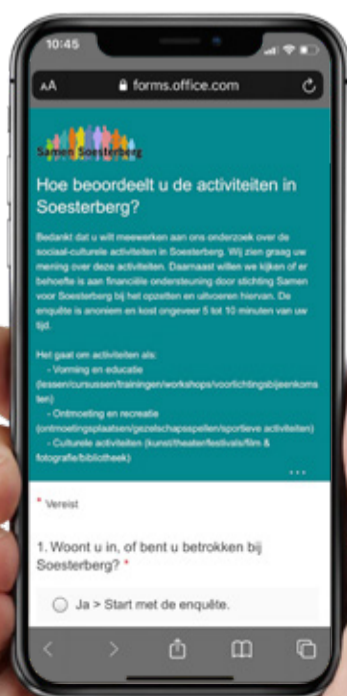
10:45

AA forms.office.com

Samen Soesterberg

Hoe beoordeelt u de activiteiten in Soesterberg?

Bedankt dat u wilt meewerken aan ons onderzoek over de sociaal-culturele activiteiten in Soesterberg. Wij zien graag uw mening over deze activiteiten. Daarnaast willen we kijken of er behoefte is aan financiële ondersteuning door stichting Samen voor Soesterberg bij het opzetten en uitvoeren hiervan. De enquête is anoniem en kost ongeveer 5 tot 10 minuten van uw tijd.

Het gaat om activiteiten als:
- Vorming en educatie (lessen/cursussen/trainingen/workshops/voorlichtingsbijeenkomsten)
- Ontmoeting en recreatie (ontmoetingsplaatsen/gezelschapsspellen/sportieve activiteiten)
- Culturele activiteiten (kunst/theater/festivals/film & fotografie/bibliotheek)

...

* Vereist

1. Woont u in, of bent u betrokken bij Soesterberg? *

Ja > Start met de enquête.